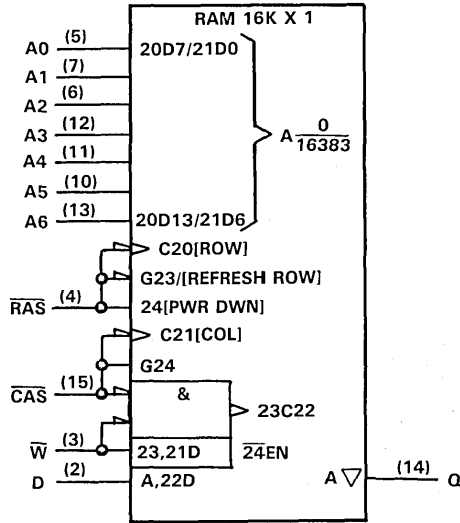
RAM 16K X 1

A0 (5) 20D7/21D0
A1 (7)
A2 (6)
A3 (12)
A4 (11)
A5 (10)
A6 (13) 20D13/21D6

A $\frac{0}{16383}$

C20[ROW]
G23/[REFRESH ROW]
$\overline{RAS}$ (4) 24[PWR DWN]
C21[COL]
G24
$\overline{CAS}$ (15) &
23C22
$\overline{W}$ (3) 23,21D $\overline{24}$EN
D (2) A,22D
A (14) Q